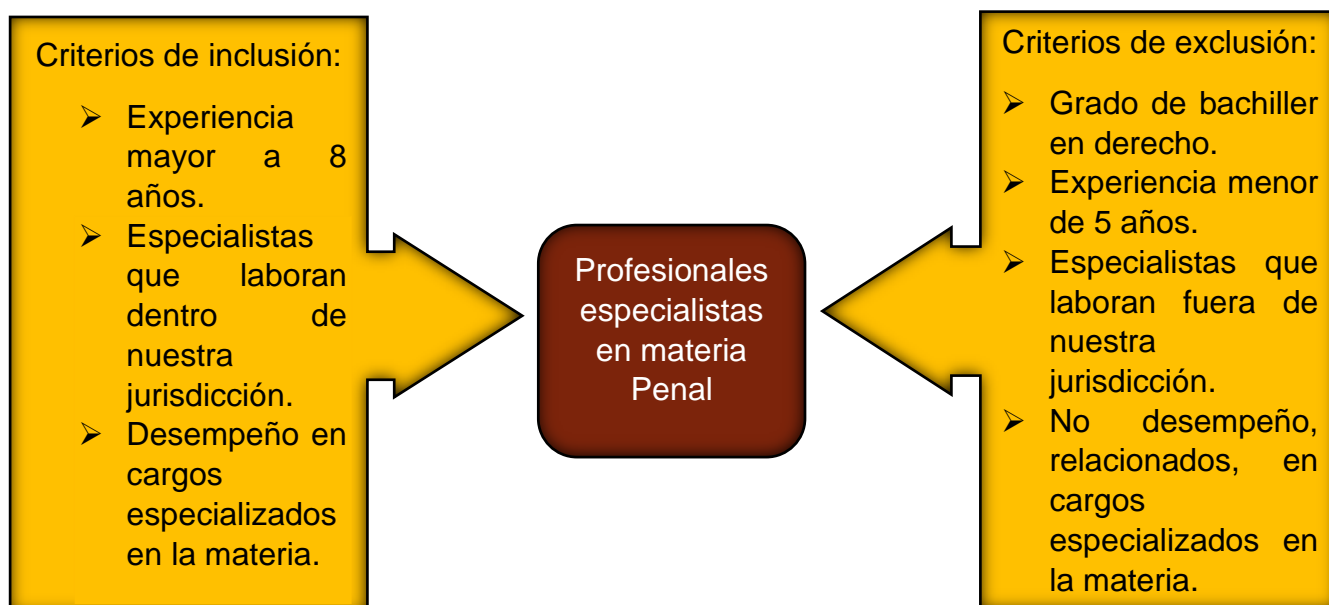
Criterios de inclusión:

- Experiencia mayor a 8 años.
- Especialistas que laboran dentro de nuestra jurisdicción.
- Desempeño en cargos especializados en la materia.

Profesionales especialistas en materia Penal

Criterios de exclusión:

- Grado de bachiller en derecho.
- Experiencia menor de 5 años.
- Especialistas que laboran fuera de nuestra jurisdicción.
- No desempeño, relacionados, en cargos especializados en la materia.